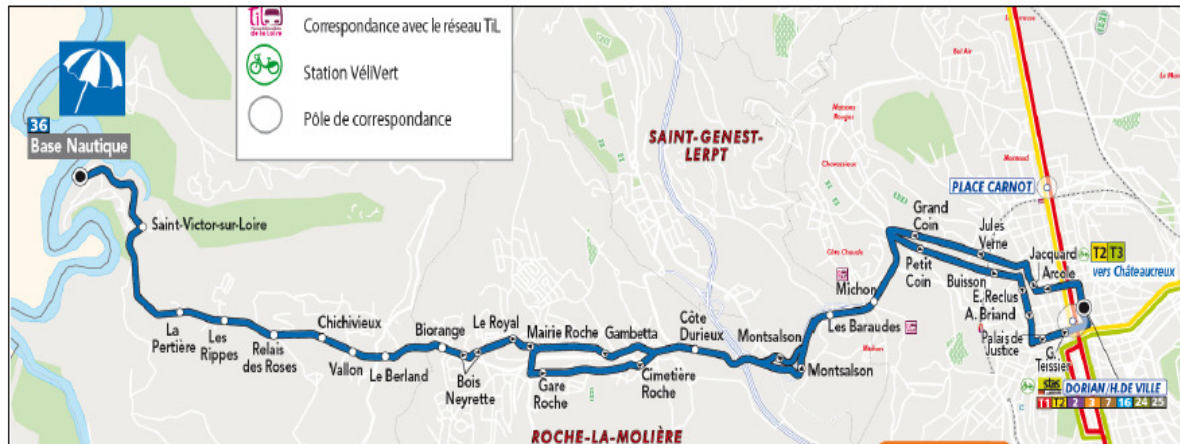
TiL
Correspondance avec le réseau TiL

Station VéliVert

Pôle de correspondance

36
Base Nautique

SAINT-GENEST-LERPT

PLACE CARNOT

Saint-Victor-sur-Loire

La Pertière
Les Rippes
Relais des Roses
Chichivieux
Vallon
Le Berland
Biorange
Bois Neyrette
Le Royal
Mairie Roche
Gare Roche
Gambetta
Cimetière Roche
Côte Durieux
Montsalson
Montsalson
Les Baraudes
Michon
Grand Coin
Petit Coin
Jules Verne
Buisson
E. Reclus
A. Briand
Palais de Justice
G. Teissier
Jacquard
Arcole
T2 T3
vers Châteaucreux

DORIAN/H.DE VILLE
T1 T2 2 3 7 16 24 25

ROCHE-LA-MOLIÈRE